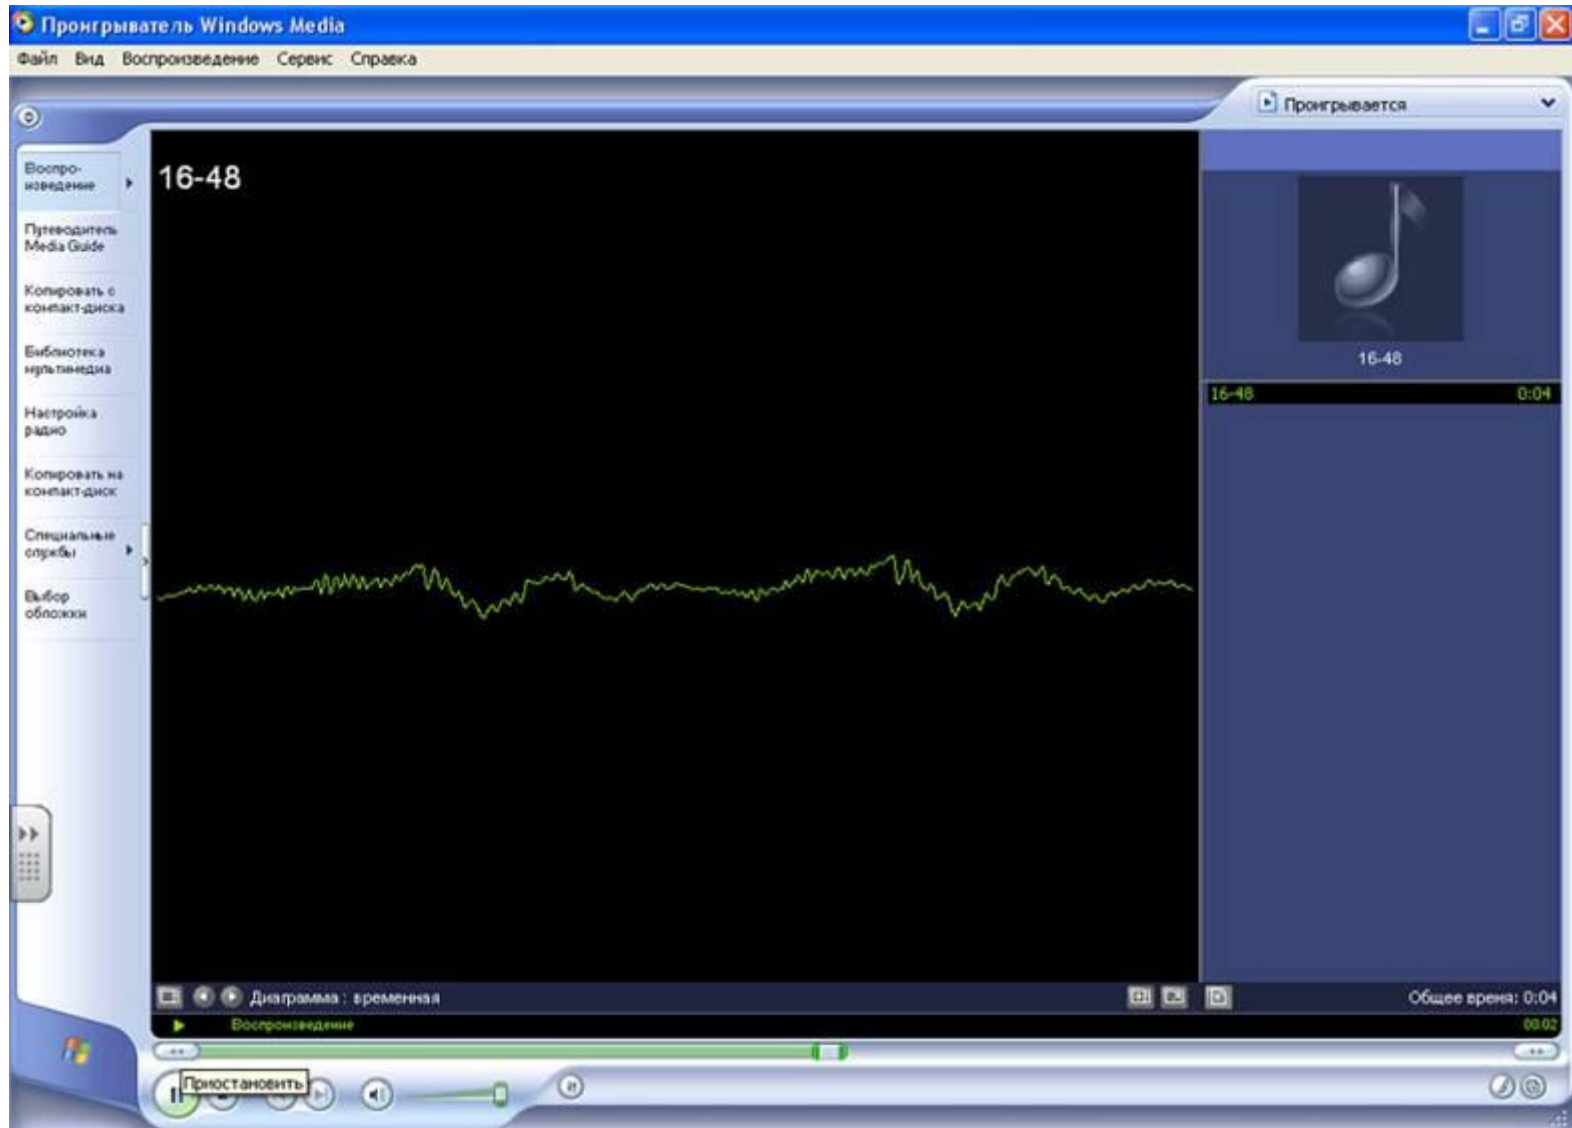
Проигрыватель Windows Media

Файл Вид Воспроизведение Сервис Справка

Проигрывается

Воспроизведение

Путеводитель Media Guide

Копировать с компакт-диска

Библиотека мультимедиа

Настройка радио

Копировать на компакт-диск

Специальные службы

Выбор обложки

16-48

16-48

16-48 0:04

Диаграмма : временная

Общее время: 0:04

Воспроизведение 00:02

Приостановить